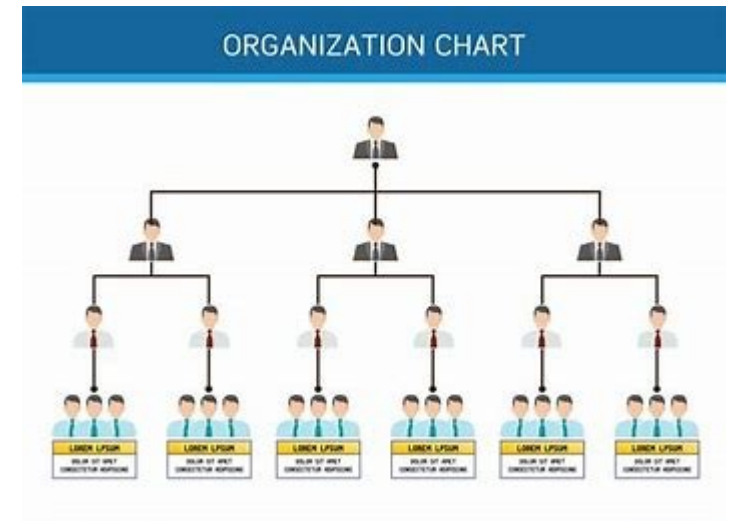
ORGANIZATION CHART

LOREM IPSUM
DOLOR SIT AMET
CONSECTETUR ADIPISCING

LOREM IPSUM
DOLOR SIT AMET
CONSECTETUR ADIPISCING

LOREM IPSUM
DOLOR SIT AMET
CONSECTETUR ADIPISCING

LOREM IPSUM
DOLOR SIT AMET
CONSECTETUR ADIPISCING

LOREM IPSUM
DOLOR SIT AMET
CONSECTETUR ADIPISCING

LOREM IPSUM
DOLOR SIT AMET
CONSECTETUR ADIPISCING